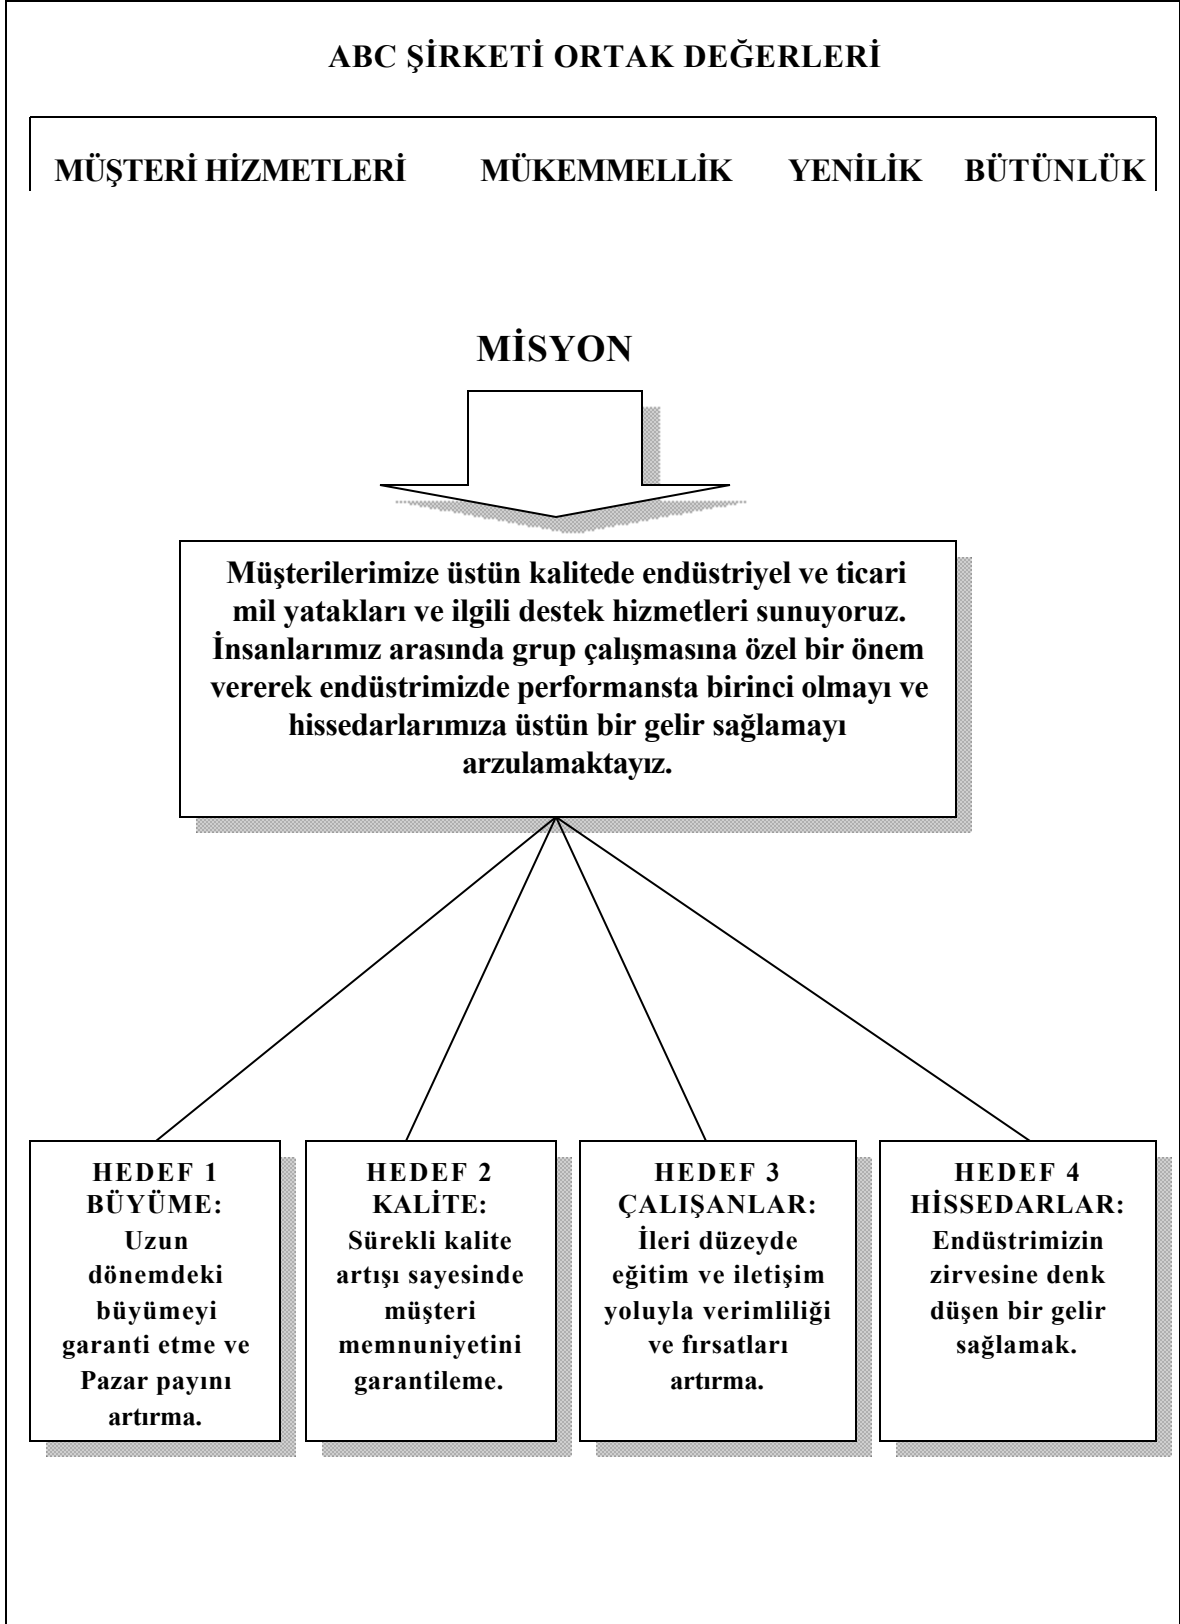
ABC ŞİRKETİ ORTAK DEĞERLERİ

MÜŞTERİ HİZMETLERİ MÜKEMMELLİK YENİLİK BÜTÜNLÜK

MİSYON

Müşterilerimize üstün kalitede endüstriyel ve ticari mil yatakları ve ilgili destek hizmetleri sunuyoruz. İnsanlarımız arasında grup çalışmasına özel bir önem vererek endüstrimizde performansta birinci olmayı ve hissedarlarımıza üstün bir gelir sağlamayı arzulamaktayız.

HEDEF 1
BÜYÜME:
Uzun dönemdeki büyümeyi garanti etme ve Pazar payını artırma.

HEDEF 2
KALİTE:
Sürekli kalite artışı sayesinde müşteri memnuniyetini garantileme.

HEDEF 3
ÇALIŞANLAR:
İleri düzeyde eğitim ve iletişim yoluyla verimliliği ve fırsatları artırma.

HEDEF 4
HİSSEDARLAR:
Endüstrimizin zirvesine denk düşen bir gelir sağlamak.